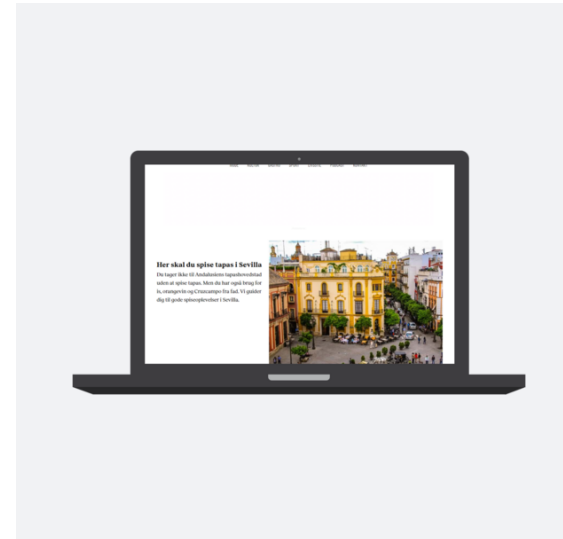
Her skal du spise tapas i Sevilla

Du tager ikke til Andalusiens tapashovedstad uden at spise tapas. Men du har også brug for is, orangevin og Cruzcampo fra fad. Vi guider dig til gode spiseoplevelser i Sevilla.